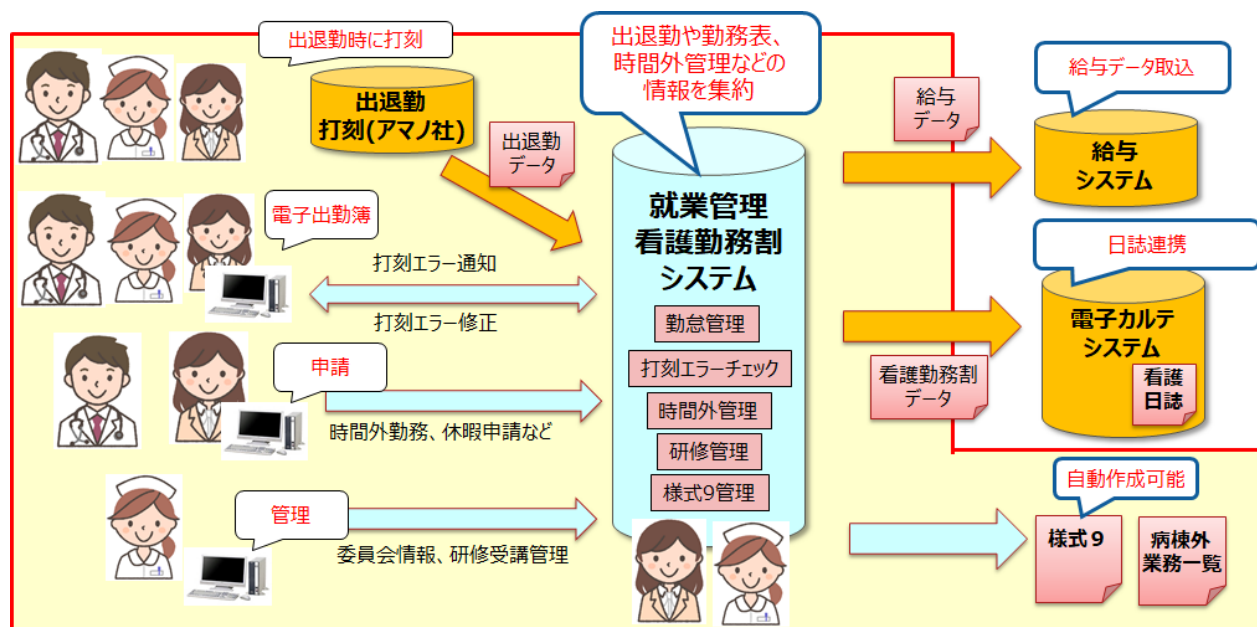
出退勤時に打刻

出退勤
打刻(アマノ社)

出退勤
データ

出退勤や勤務表、
時間外管理などの
情報を集約

就業管理
看護勤務割
システム

勤怠管理

打刻エラーチェック

時間外管理

研修管理

様式9管理

電子出勤簿

打刻エラー通知

打刻エラー修正

申請

時間外勤務、休暇申請など

管理

委員会情報、研修受講管理

給与
データ

給与データ取込

給与
システム

日誌連携

電子カルテ
システム

看護
日誌

看護勤務割
データ

自動作成可能

様式９

病棟外
業務一覧